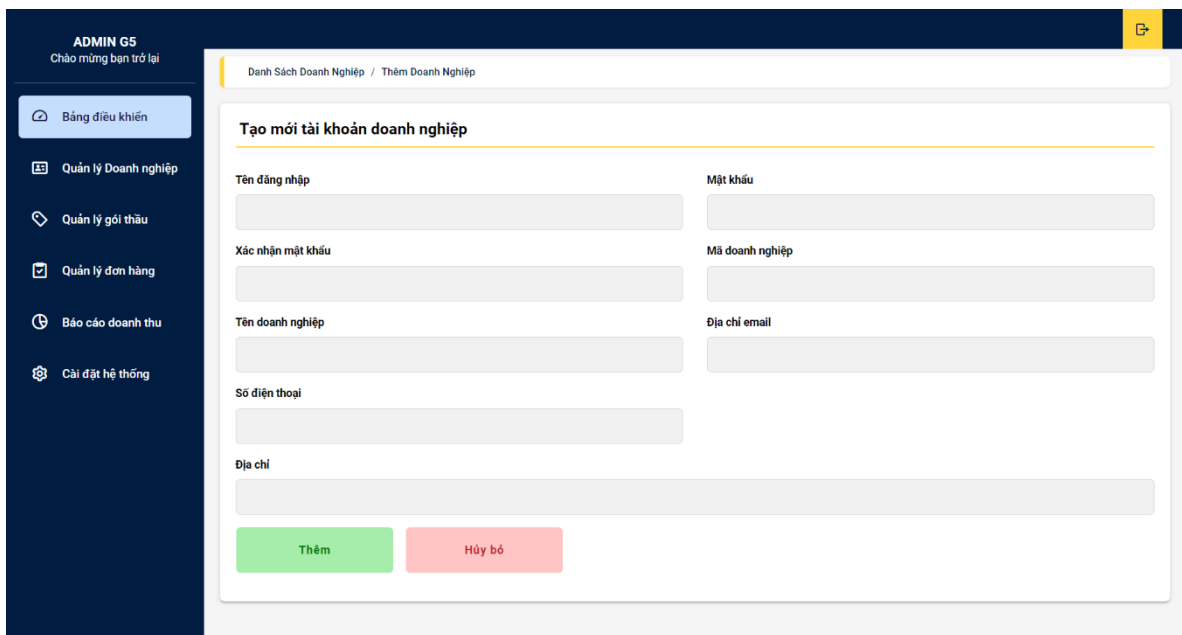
ADMIN G5
Chào mừng bạn trở lại

Bảng điều khiển
Quản lý Doanh nghiệp
Quản lý gói thầu
Quản lý đơn hàng
Báo cáo doanh thu
Cài đặt hệ thống

Danh Sách Doanh Nghiệp / Thêm Doanh Nghiệp

Tạo mới tài khoản doanh nghiệp

Tên đăng nhập

Mật khẩu

Xác nhận mật khẩu

Mã doanh nghiệp

Tên doanh nghiệp

Địa chỉ email

Số điện thoại

Địa chỉ

Thêm
Hủy bỏ